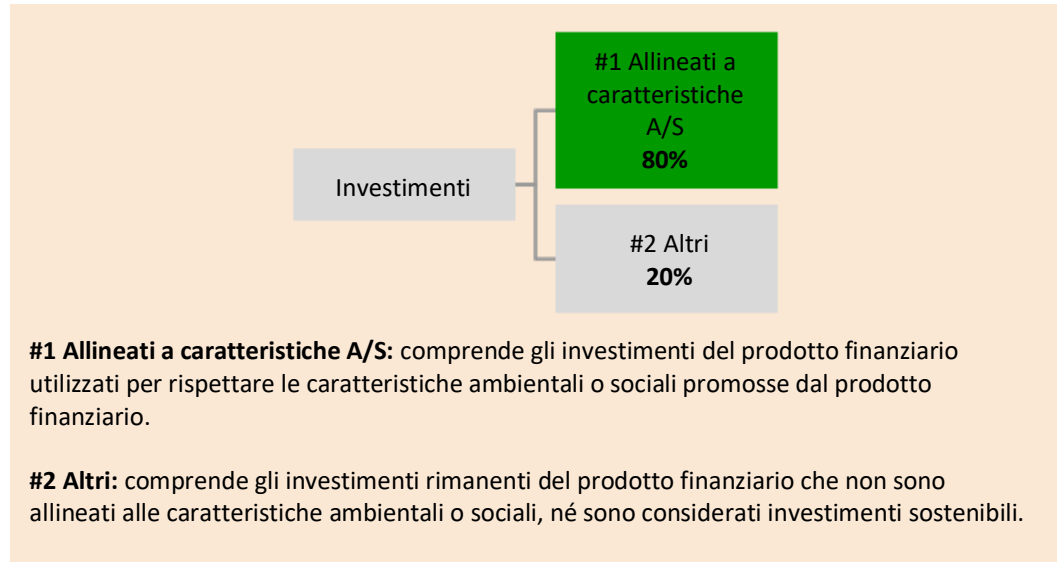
Investimenti

#1 Allineati a caratteristiche A/S
**80%**

#2 Altri
**20%**

**#1 Allineati a caratteristiche A/S:** comprende gli investimenti del prodotto finanziario utilizzati per rispettare le caratteristiche ambientali o sociali promosse dal prodotto finanziario.

**#2 Altri:** comprende gli investimenti rimanenti del prodotto finanziario che non sono allineati alle caratteristiche ambientali o sociali, né sono considerati investimenti sostenibili.